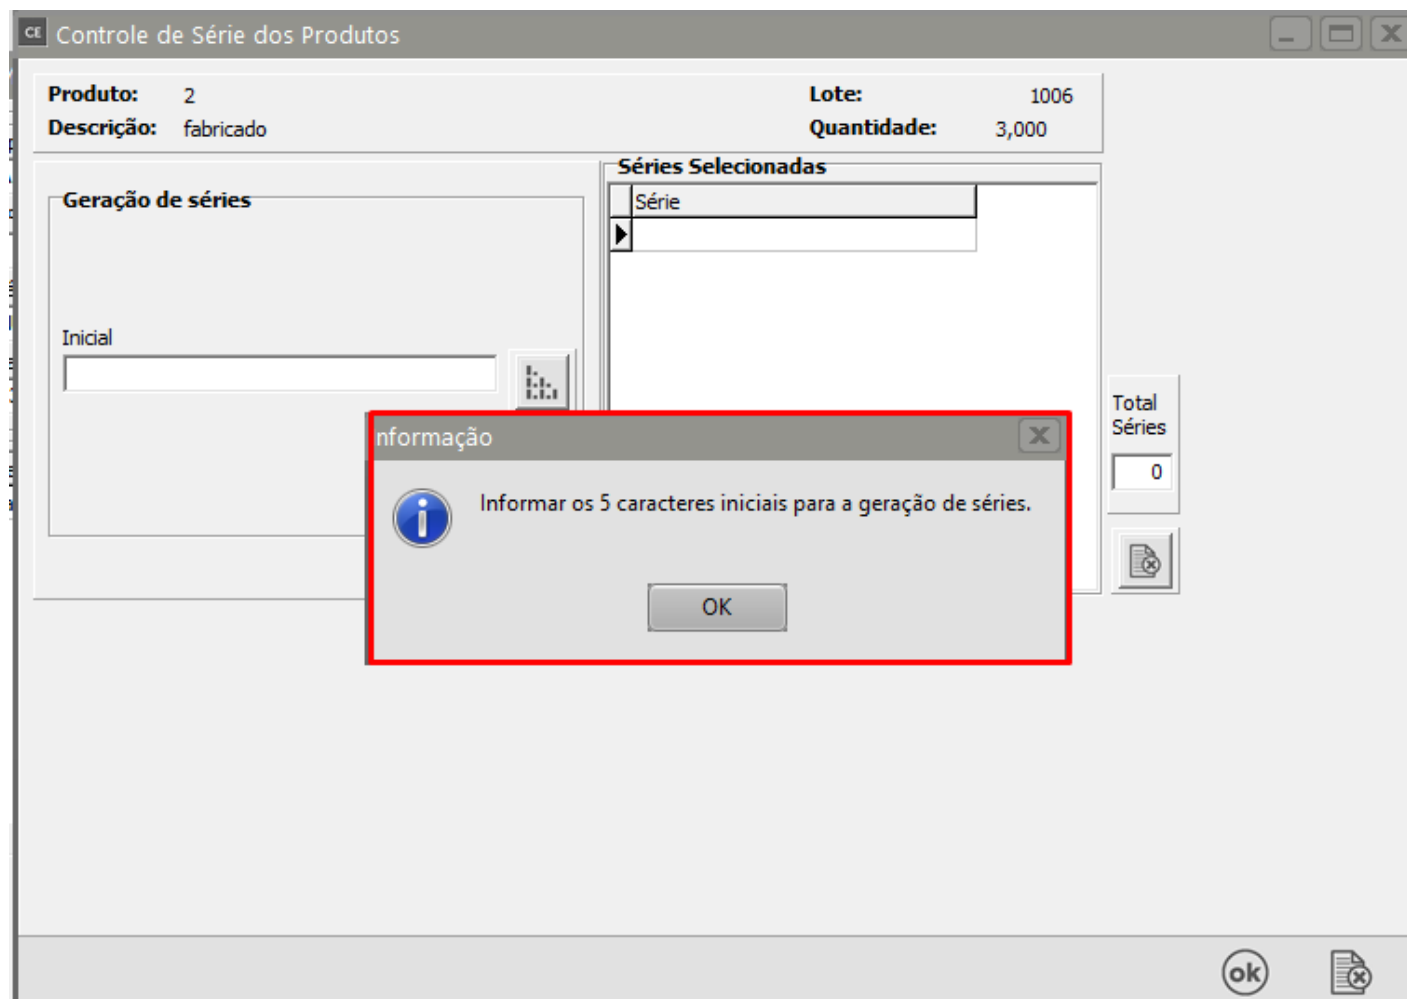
Controle de Série dos Produtos

Produto: 2
Descrição: fabricado

Lote: 1006
Quantidade: 3,000

Geração de séries

Inicial

Séries Selecionadas

| Série |
|---|
| |

Total Séries
0

nformação

Informar os 5 caracteres iniciais para a geração de séries.

OK

ok